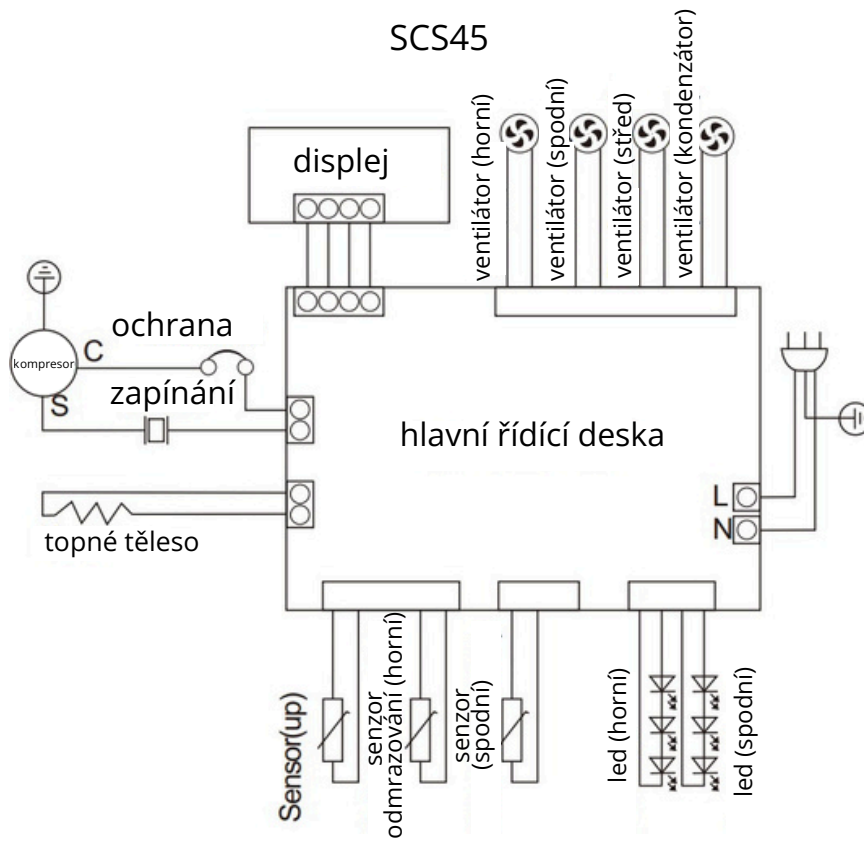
SCS45

displej

ventilátor (horní)
ventilátor (spodní)
ventilátor (střed)
ventilátor (kondenzátor)

kompresor
C
S
ochrana
zapínání

hlavní řídící deska

L
N

topné těleso

Sensor(up)
senzor odmrazování (horní)
senzor (spodní)
led (horní)
led (spodní)